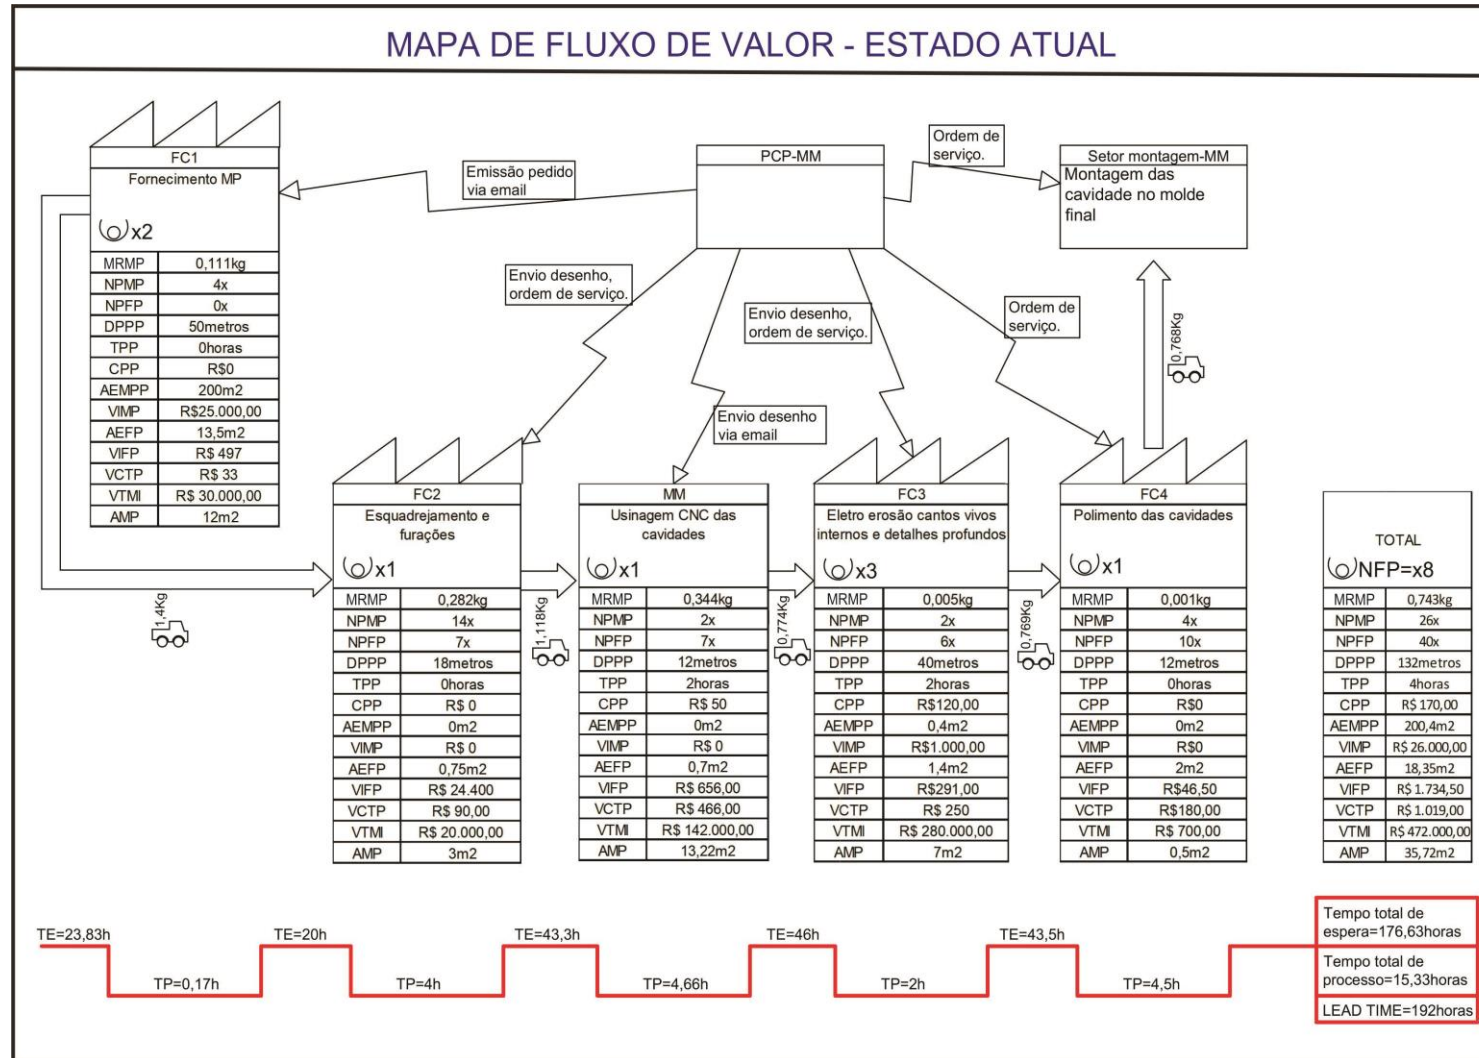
MAPA DE FLUXO DE VALOR - ESTADO ATUAL

FC1
Fornecimento MP
x2

| MRMP | 0,111kg |
|---|---|
| NPMP | 4x |
| NPFP | 0x |
| DPPP | 50metros |
| TPP | 0horas |
| CPP | R$0 |
| AEMPP | 200m2 |
| VIMP | R$25.000,00 |
| AEFP | 13,5m2 |
| VIFP | R$ 497 |
| VCTP | R$ 33 |
| VTMI | R$ 30.000,00 |
| AMP | 12m2 |

Emissão pedido via email

PCP-MM

Ordem de serviço.

Setor montagem-MM
Montagem das cavidade no molde final

Envio desenho, ordem de serviço.

Envio desenho, ordem de serviço.

Ordem de serviço.

0,768Kg

Envio desenho via email

1,4Kg

FC2
Esquadrejamento e furações
x1

| MRMP | 0,282kg |
|---|---|
| NPMP | 14x |
| NPFP | 7x |
| DPPP | 18metros |
| TPP | 0horas |
| CPP | R$ 0 |
| AEMPP | 0m2 |
| VIMP | R$ 0 |
| AEFP | 0,75m2 |
| VIFP | R$ 24.400 |
| VCTP | R$ 90,00 |
| VTMI | R$ 20.000,00 |
| AMP | 3m2 |

1,118Kg

MM
Usinagem CNC das cavidades
x1

| MRMP | 0,344kg |
|---|---|
| NPMP | 2x |
| NPFP | 7x |
| DPPP | 12metros |
| TPP | 2horas |
| CPP | R$ 50 |
| AEMPP | 0m2 |
| VIMP | R$ 0 |
| AEFP | 0,7m2 |
| VIFP | R$ 656,00 |
| VCTP | R$ 466,00 |
| VTMI | R$ 142.000,00 |
| AMP | 13,22m2 |

0,774Kg

FC3
Eletro erosão cantos vivos internos e detalhes profundos
x3

| MRMP | 0,005kg |
|---|---|
| NPMP | 2x |
| NPFP | 6x |
| DPPP | 40metros |
| TPP | 2horas |
| CPP | R$120,00 |
| AEMPP | 0,4m2 |
| VIMP | R$1.000,00 |
| AEFP | 1,4m2 |
| VIFP | R$291,00 |
| VCTP | R$ 250 |
| VTMI | R$ 280.000,00 |
| AMP | 7m2 |

0,769Kg

FC4
Polimento das cavidades
x1

| MRMP | 0,001kg |
|---|---|
| NPMP | 4x |
| NPFP | 10x |
| DPPP | 12metros |
| TPP | 0horas |
| CPP | R$0 |
| AEMPP | 0m2 |
| VIMP | R$0 |
| AEFP | 2m2 |
| VIFP | R$46,50 |
| VCTP | R$180,00 |
| VTMI | R$ 700,00 |
| AMP | 0,5m2 |

TOTAL
NFP=x8

| MRMP | 0,743kg |
|---|---|
| NPMP | 26x |
| NPFP | 40x |
| DPPP | 132metros |
| TPP | 4horas |
| CPP | R$ 170,00 |
| AEMPP | 200,4m2 |
| VIMP | R$ 26.000,00 |
| AEFP | 18,35m2 |
| VIFP | R$ 1.734,50 |
| VCTP | R$ 1.019,00 |
| VTMI | R$ 472.000,00 |
| AMP | 35,72m2 |

TE=23,83h TP=0,17h TE=20h TP=4h TE=43,3h TP=4,66h TE=46h TP=2h TE=43,5h TP=4,5h

Tempo total de espera=176,63horas
Tempo total de processo=15,33horas
LEAD TIME=192horas